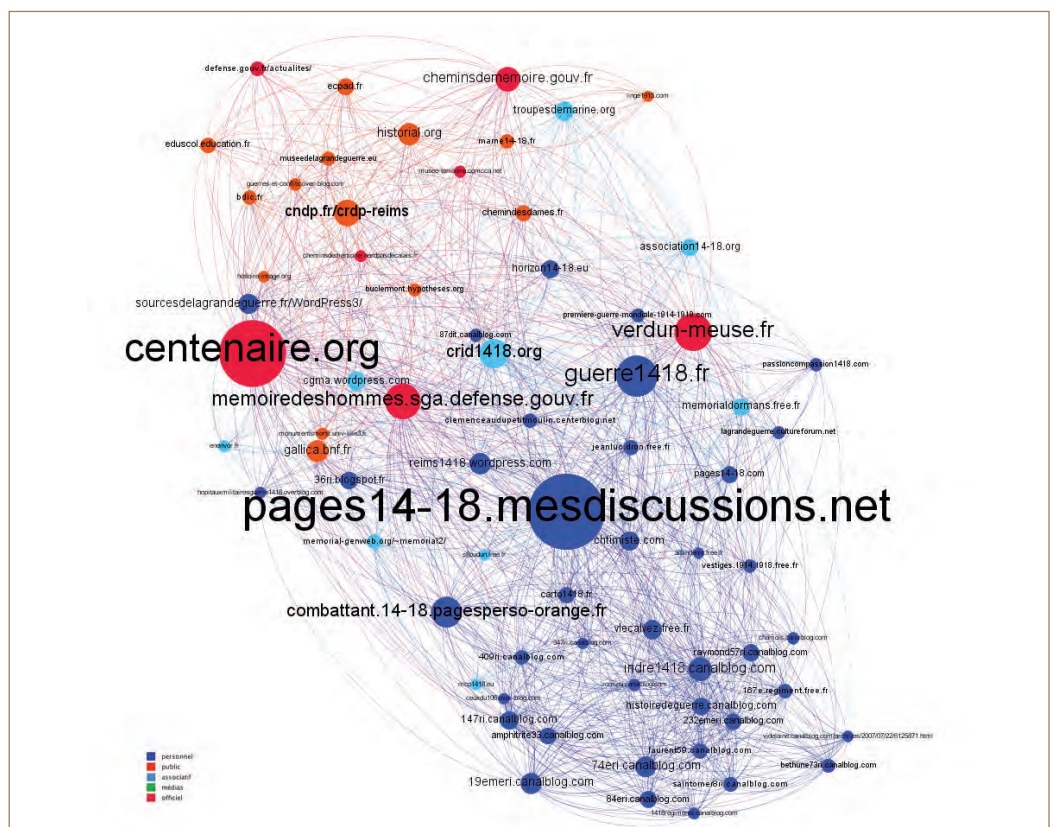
defense.gouv.fr/actualites/
cheminsdememoire.gouv.fr
ecpad.fr
troupesdemarine.org
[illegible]
historial.org
mame14-18.fr
eduscol.education.fr
museedelagrandeguerre.eu
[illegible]
guerres-et-conflits.over-blog.com
bdic.fr
cndp.fr/crdp-reims
chemindesdames.fr
association14-18.org
cheminsdememoire.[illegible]
horizon14-18.eu
historiensimage.org
sourcesdelagrandeguerre.fr/WordPress3/
buclemont.hypotheses.org
premiere-guerre-mondiale-1914-1918.com
87dit.canalblog.com
verdun-meuse.fr
centenaire.org
crid1418.org
guerre1418.fr
passioncompassion1418.com
cgma.wordpress.com
memoiredeshommes.sga.defense.gouv.fr
memorialdormans.free.fr
clemenceaudupetitmoulin.centerblog.net
monumentsmorts.univ-lille3.fr
lagrandeguerre.cultureforum.net
gallica.bnf.fr
jeanluc.dron.free.fr
reims1418.wordpress.com
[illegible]
pages14-18.com
36ri.blogspot.fr
hopitauxmilitairesguerre1418.overblog.com
pages14-18.mesdiscussions.net
memorial-genweb.org/~memorial2/
chtimiste.com
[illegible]
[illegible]
vestiges.1914.1918.free.fr
carto1418.fr
combattant.14-18.pagesperso-orange.fr
vlecalvez.free.fr
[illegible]
chamois.canalblog.com
409ri.canalblog.com
indre1418.canalblog.com
raymond57ri.canalblog.com
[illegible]
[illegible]
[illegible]
167e.regiment.free.fr
histoiredeguerre.canalblog.com
147ri.canalblog.com
232emeri.canalblog.com
amphitrite33.canalblog.com
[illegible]
laurent59.canalblog.com
74eri.canalblog.com
bethune73ri.canalblog.com
19emeri.canalblog.com
saintomer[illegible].canalblog.com
84eri.canalblog.com
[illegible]

personnel
public
associatif
médias
officiel